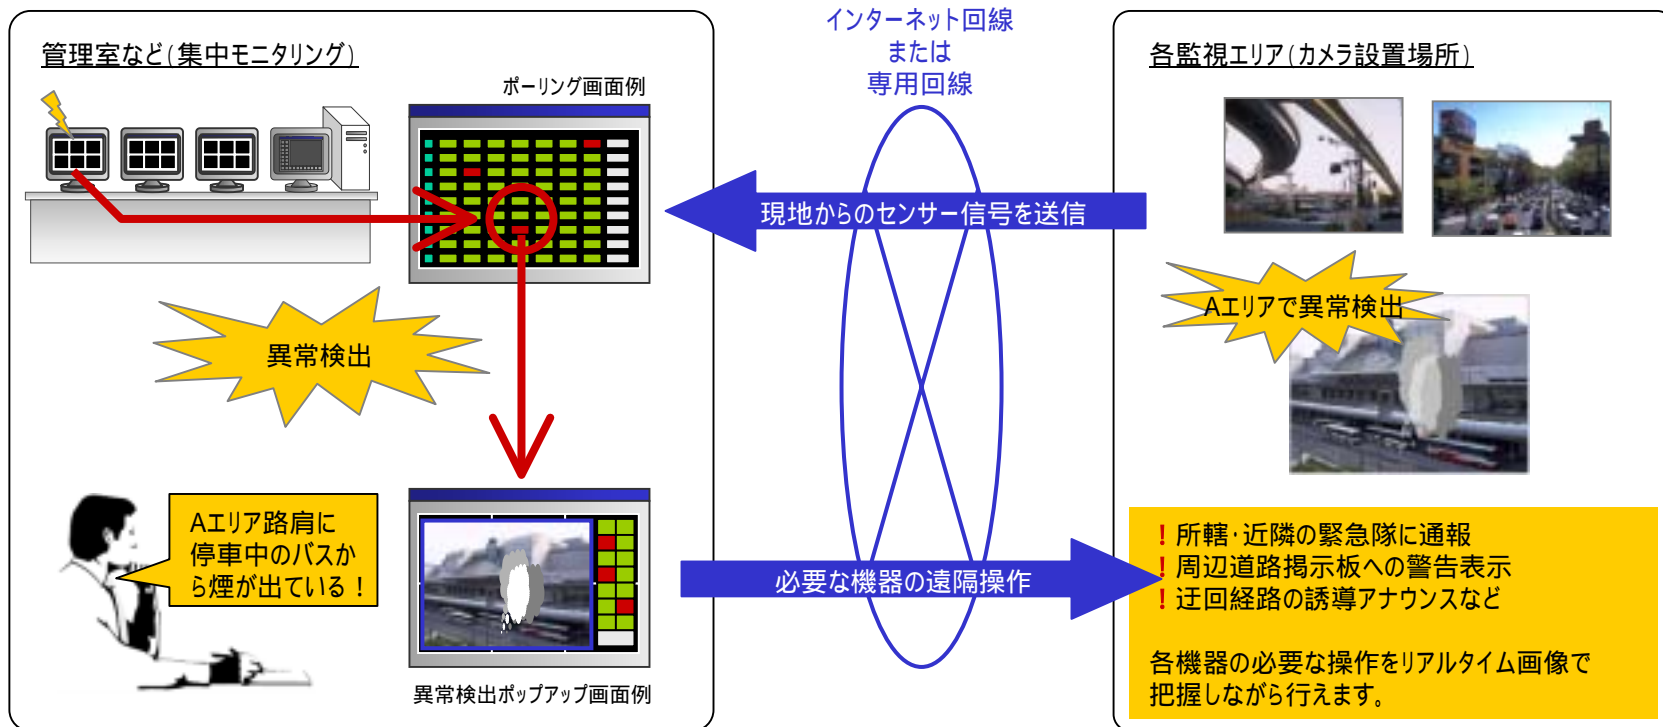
管理室など(集中モニタリング)

ポーリング画面例

異常検出

Aエリア路肩に停車中のバスから煙が出ている!

異常検出ポップアップ画面例

インターネット回線
または
専用回線

現地からのセンサー信号を送信

必要な機器の遠隔操作

各監視エリア(カメラ設置場所)

Aエリアで異常検出

! 所轄·近隣の緊急隊に通報
! 周辺道路掲示板への警告表示
! 迂回経路の誘導アナウンスなど

各機器の必要な操作をリアルタイム画像で把握しながら行えます。